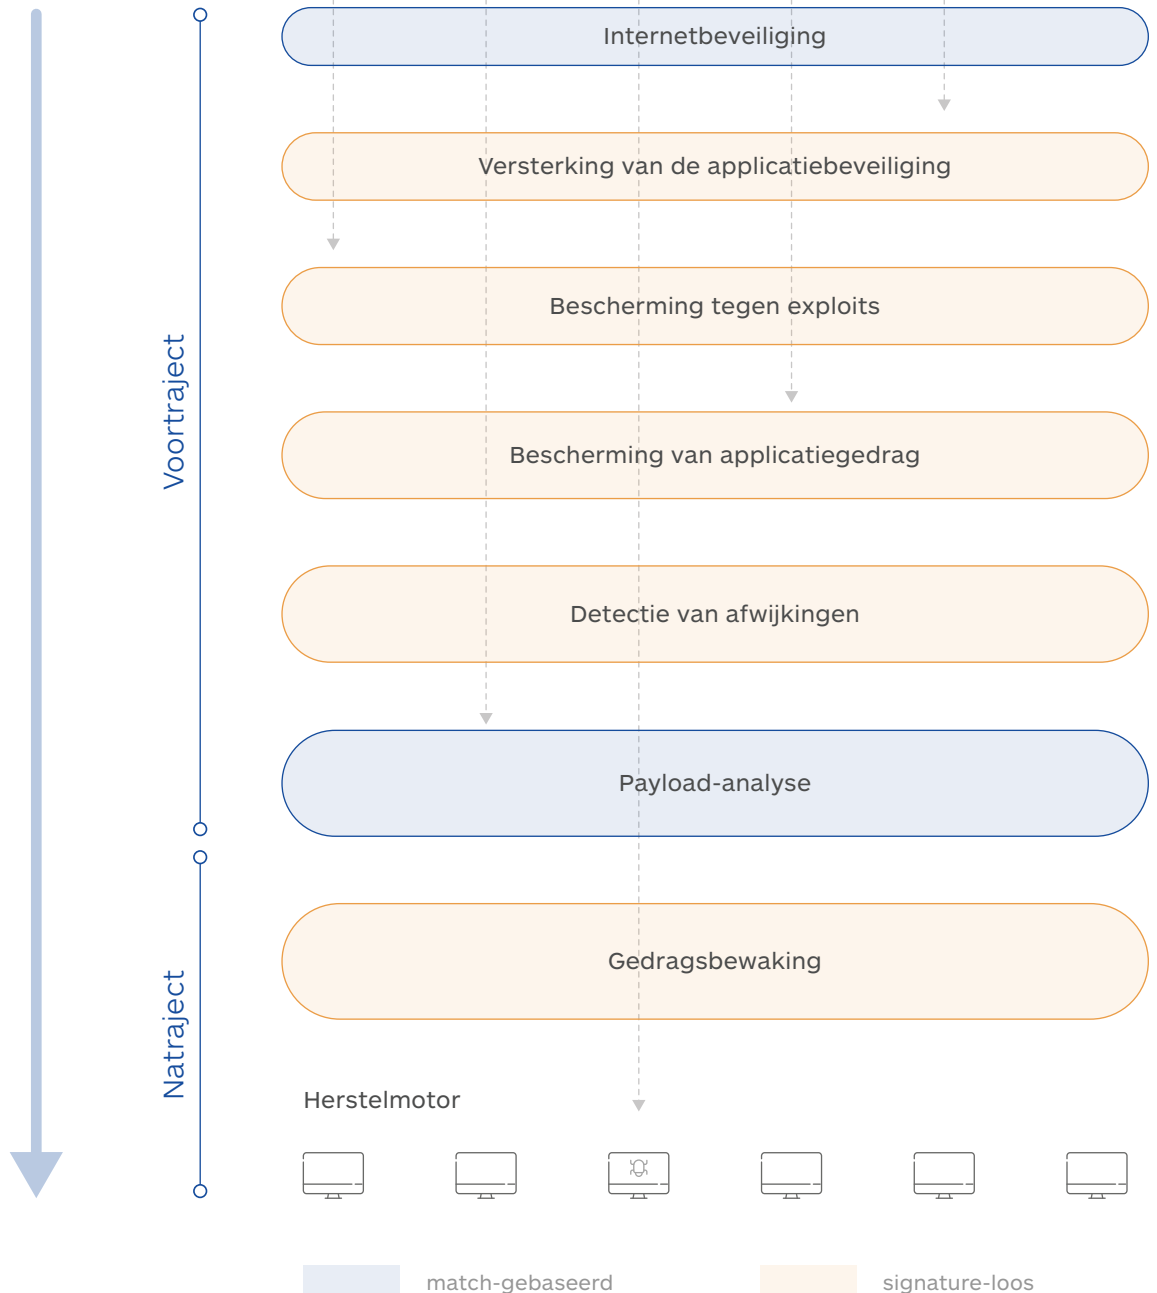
Voortraject

Natraject

Internetbeveiliging

Versterking van de applicatiebeveiliging

Bescherming tegen exploits

Bescherming van applicatiegedrag

Detectie van afwijkingen

Payload-analyse

Gedragsbewaking

Herstelmotor

match-gebaseerd

signature-loos